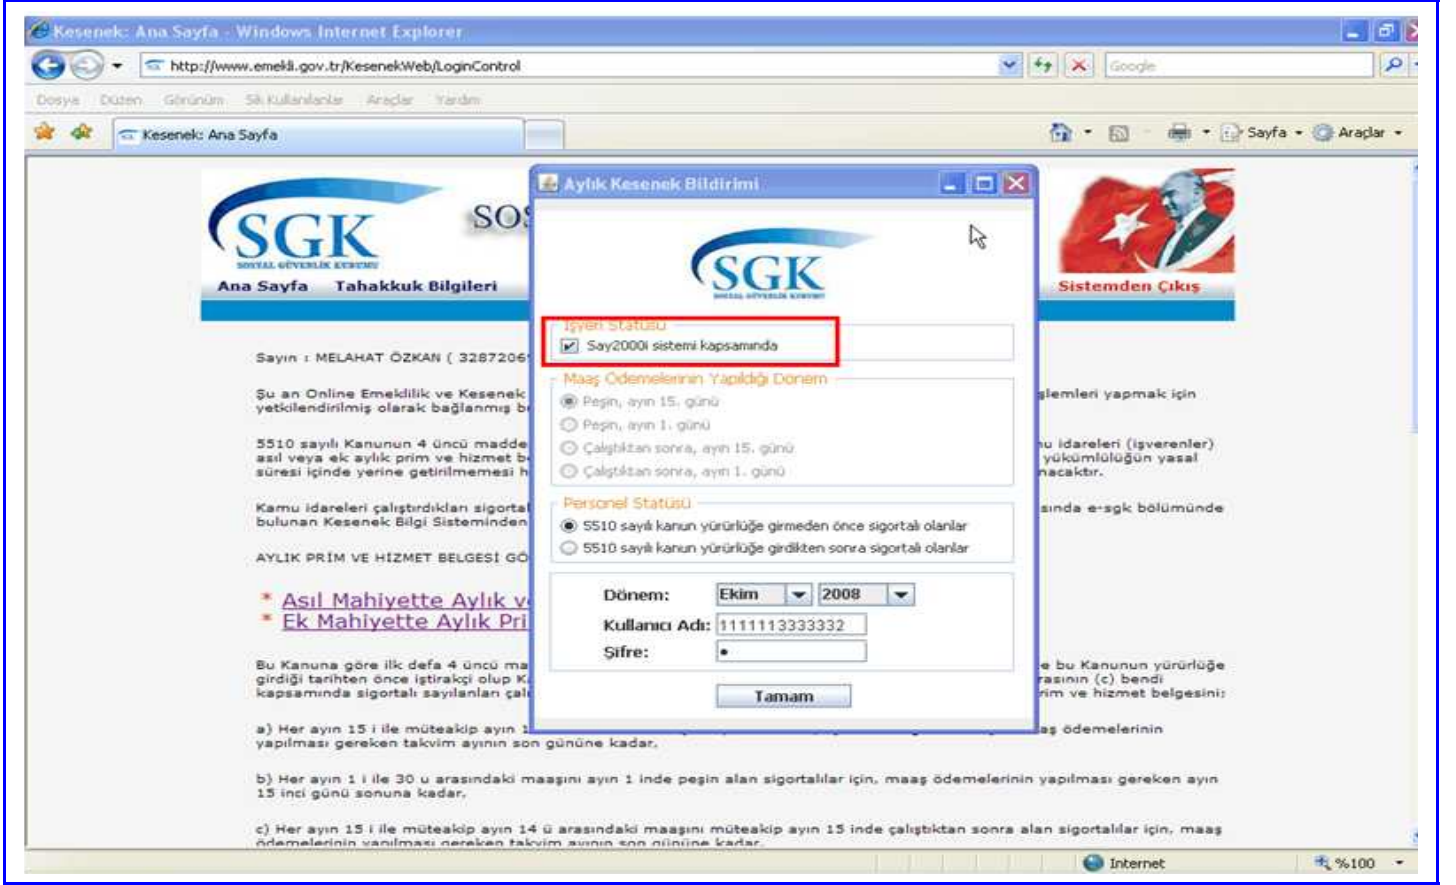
Kesenek: Ana Sayfa - Windows Internet Explorer

http://www.emekli.gov.tr/KesenekWeb/LoginControl

Google

Dosya Düzen Görünüm Sık Kullanılanlar Araçlar Yardım

Kesenek: Ana Sayfa

Sayfa Araçlar

SGK SOSYAL GÜVENLİK KURUMU

SOS

Ana Sayfa Tahakkuk Bilgileri

Sistemden Çıkış

Sayın : MELAHAT ÖZKAN ( 32872069

Şu an Online Emeklilik ve Kesenek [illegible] işlemleri yapmak için yetkilendirilmiş olarak bağlanmış b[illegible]

5510 sayılı Kanunun 4 üncü madde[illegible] u idareleri (işverenler) asıl veya ek aylık prim ve hizmet b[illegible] yükümlülüğün yasal süresi içinde yerine getirilmemesi h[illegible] nacaktır.

Kamu idareleri çalıştırdıkları sigortal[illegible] sında e-sgk bölümünde bulunan Kesenek Bilgi Sisteminden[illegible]

AYLIK PRİM VE HİZMET BELGESİ GÖ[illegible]

* Asıl Mahiyette Aylık v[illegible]
* Ek Mahiyette Aylık Pri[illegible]

Bu Kanuna göre ilk defa 4 üncü ma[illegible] e bu Kanunun yürürlüğe girdiği tarihten önce iştirakçi olup K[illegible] rasının (c) bendi kapsamında sigortalı sayılanları çal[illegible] rim ve hizmet belgesini:

a) Her ayın 15 i ile müteakip ayın 1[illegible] aş ödemelerinin yapılması gereken takvim ayının son gününe kadar.

b) Her ayın 1 i ile 30 u arasındaki maaşını ayın 1 inde peşin alan sigortalılar için, maaş ödemelerinin yapılması gereken ayın 15 inci günü sonuna kadar.

c) Her ayın 15 i ile müteakip ayın 14 ü arasındaki maaşını müteakip ayın 15 inde çalıştıktan sonra alan sigortalılar için, maaş ödemelerinin yapılması gereken takvim ayının son gününe kadar.

Aylık Kesenek Bildirimi

SGK SOSYAL GÜVENLİK KURUMU

İşyeri Statüsü
Say2000i sistemi kapsamında

Maaş Ödemelerinin Yapıldığı Dönem
Peşin, ayın 15. günü
Peşin, ayın 1. günü
Çalıştıktan sonra, ayın 15. günü
Çalıştıktan sonra, ayın 1. günü

Personel Statüsü
5510 sayılı kanun yürürlüğe girmeden önce sigortalı olanlar
5510 sayılı kanun yürürlüğe girdikten sonra sigortalı olanlar

Dönem: Ekim 2008
Kullanıcı Adı: 1111113333332
Şifre: •

Tamam

Internet %100